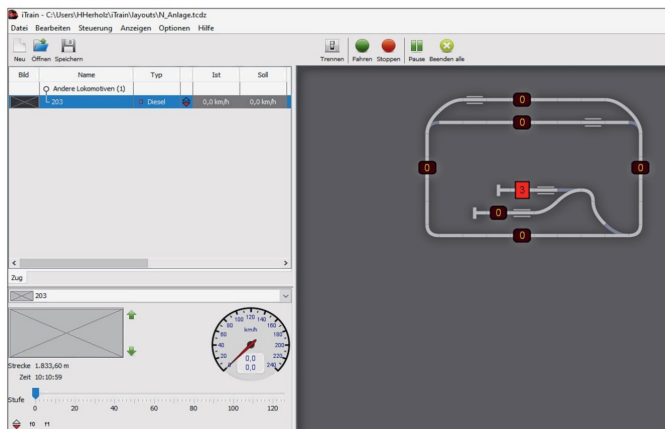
iTrain - C:\Users\HHerholz\iTrain\layouts\N_Anlage.tcdz

Datei Bearbeiten Steuerung Anzeigen Optionen Hilfe

Neu Öffnen Speichern

Trennen Fahren Stoppen Pause Beenden alle

| Bild | Name | Typ | | Ist | Soll |
|---|---|---|---|---|---|
| | Andere Lokomotiven (1) | | | | |
| | 203 | Diesel | | 0,0 km/h | 0,0 km/h |

Zug

203

Strecke 1.833,60 m
Zeit 10:10:59

km/h
20 40 60 80 100 120 140 160 180 200 220 240
0,0
0,0

Stufe
0 20 40 60 80 100 120

f0 f1

0
0
0
0
3
0
0